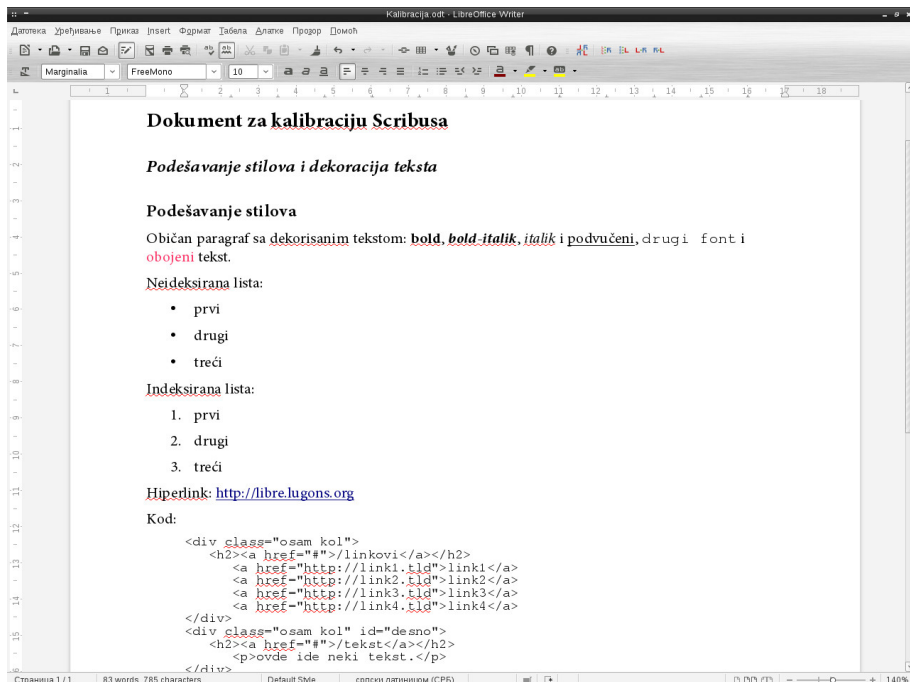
Kalibracija.odt - LibreOffice Writer

Датотека Уређивање Приказ Insert Формат Табела Алатке Прозор Помоћ

Marginalia FreeMono 10

Dokument za kalibraciju Scribusa

Podešavanje stilova i dekoracija teksta

Podešavanje stilova

Običan paragraf sa dekorisanim tekstom: **bold**, ***bold-italik***, *italik* i podvučeni, drugi font i obojeni tekst.

Neideksirana lista:

- prvi
- drugi
- treći

Indeksirana lista:

1. prvi
2. drugi
3. treći

Hiperlink: http://libre.lugons.org

Kod:

<div class="osam kol">
<h2><a href="#">/linkovi</a></h2>
<a href="http://link1.tld">link1</a>
<a href="http://link2.tld">link2</a>
<a href="http://link3.tld">link3</a>
<a href="http://link4.tld">link4</a>
</div>
<div class="osam kol" id="desno">
<h2><a href="#">/tekst</a></h2>
<p>ovde ide neki tekst.</p>
</div>

Страница 1 / 1 83 words, 785 characters Default Style српски латиницом (СРБ) 140%